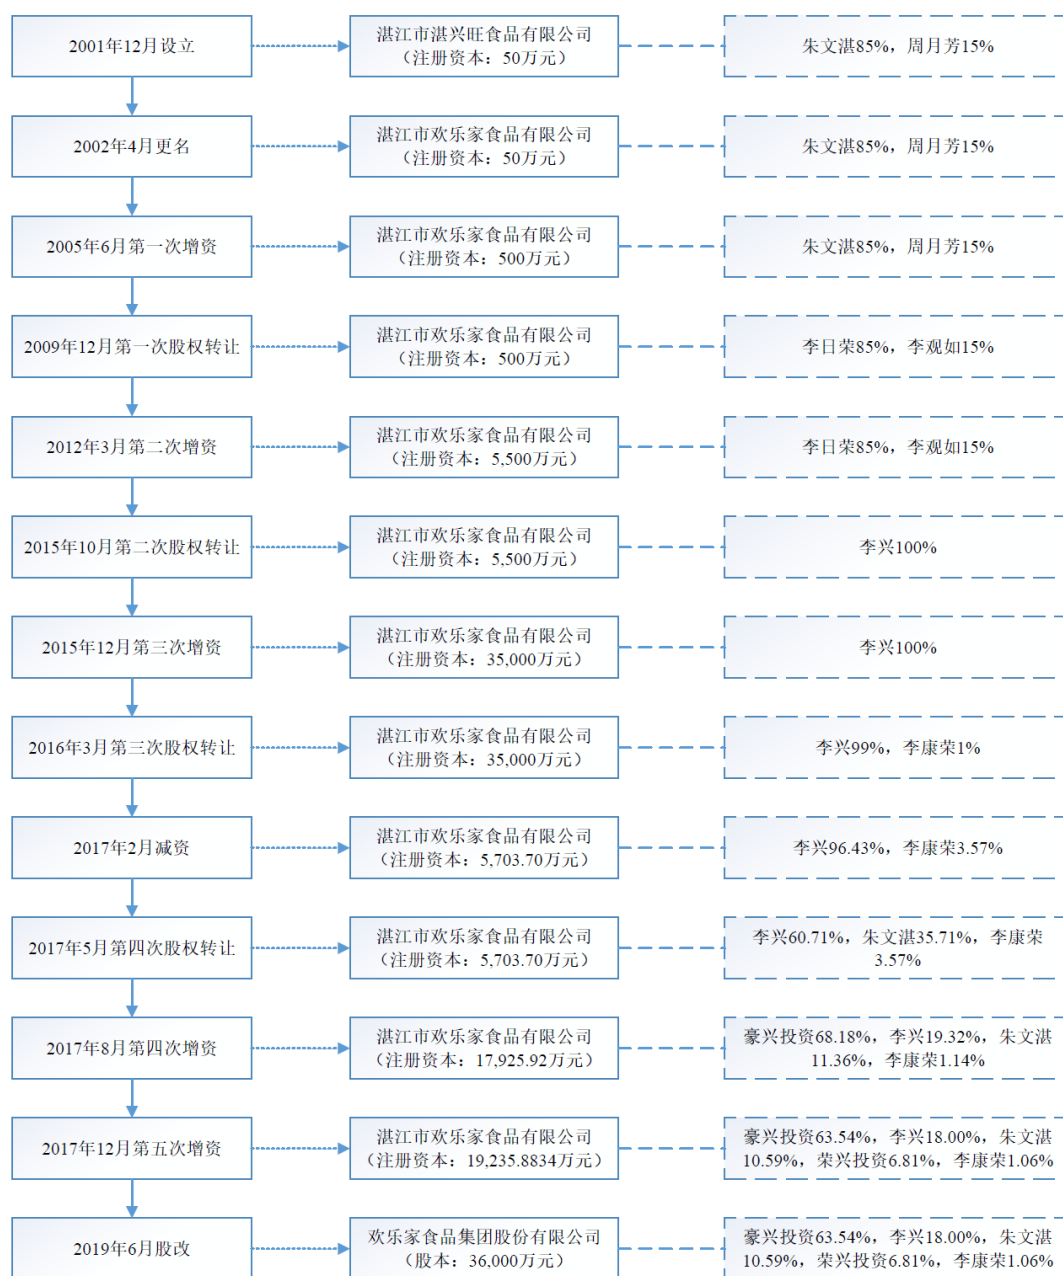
2001年12月设立

湛江市湛兴旺食品有限公司
（注册资本：50万元）

朱文湛85%，周月芳15%

2002年4月更名

湛江市欢乐家食品有限公司
（注册资本：50万元）

朱文湛85%，周月芳15%

2005年6月第一次增资

湛江市欢乐家食品有限公司
（注册资本：500万元）

朱文湛85%，周月芳15%

2009年12月第一次股权转让

湛江市欢乐家食品有限公司
（注册资本：500万元）

李日荣85%，李观如15%

2012年3月第二次增资

湛江市欢乐家食品有限公司
（注册资本：5,500万元）

李日荣85%，李观如15%

2015年10月第二次股权转让

湛江市欢乐家食品有限公司
（注册资本：5,500万元）

李兴100%

2015年12月第三次增资

湛江市欢乐家食品有限公司
（注册资本：35,000万元）

李兴100%

2016年3月第三次股权转让

湛江市欢乐家食品有限公司
（注册资本：35,000万元）

李兴99%，李康荣1%

2017年2月减资

湛江市欢乐家食品有限公司
（注册资本：5,703.70万元）

李兴96.43%，李康荣3.57%

2017年5月第四次股权转让

湛江市欢乐家食品有限公司
（注册资本：5,703.70万元）

李兴60.71%，朱文湛35.71%，李康荣3.57%

2017年8月第四次增资

湛江市欢乐家食品有限公司
（注册资本：17,925.92万元）

豪兴投资68.18%，李兴19.32%，朱文湛11.36%，李康荣1.14%

2017年12月第五次增资

湛江市欢乐家食品有限公司
（注册资本：19,235.8834万元）

豪兴投资63.54%，李兴18.00%，朱文湛10.59%，荣兴投资6.81%，李康荣1.06%

2019年6月股改

欢乐家食品集团股份有限公司
（股本：36,000万元）

豪兴投资63.54%，李兴18.00%，朱文湛10.59%，荣兴投资6.81%，李康荣1.06%